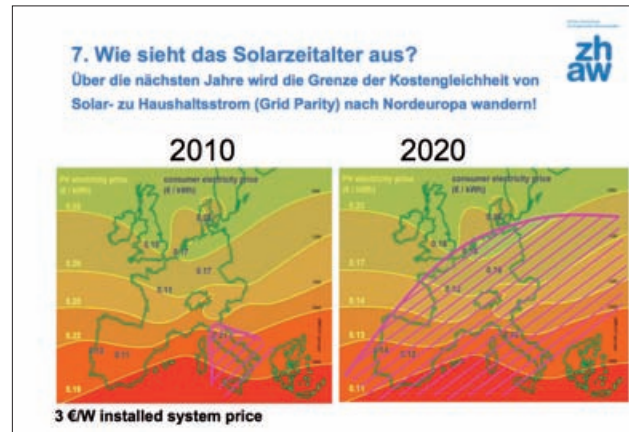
7. Wie sieht das Solarzeitalter aus?

Über die nächsten Jahre wird die Grenze der Kostengleichheit von Solar- zu Haushaltsstrom (Grid Parity) nach Nordeuropa wandern!

zh aw

2010

2020

PV electricity price (€ / kWh)

consumer electricity price (€ / kWh)

0.35

0.30

0.25

0.22

0.18

0.18

0.17

0.13

0.11

0.25

0.17

0.14

0.13

0.11

0.18

0.14

0.12

3 €/W installed system price